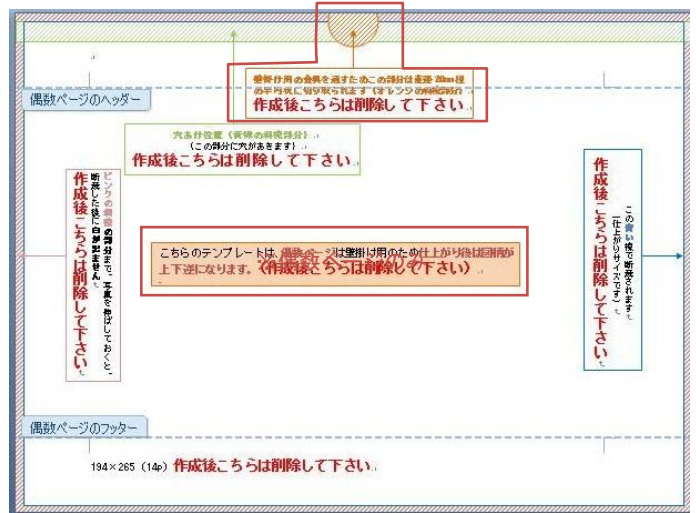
壁掛け用の金具を通すためこの部分は直径 20mm程の半円状に切り取られます（オレンジの斜線部分）
作成後こちらは削除して下さい

偶数ページのヘッダー

穴あけ位置（黄緑の斜線部分）
（この部分に穴があきます）
作成後こちらは削除して下さい

ピンクの斜線の部分まで、写真を伸ばしておくと、断裁した後に白が出ません。
作成後こちらは削除して下さい。

こちらのテンプレートは、偶数ページは壁掛け用のため仕上がり後は図柄が上下逆になります。 作成後こちらは削除して下さい

この青い線で断裁されます（仕上がりサイズです）
作成後こちらは削除して下さい。

偶数ページのフッター

194×265（14p） 作成後こちらは削除して下さい